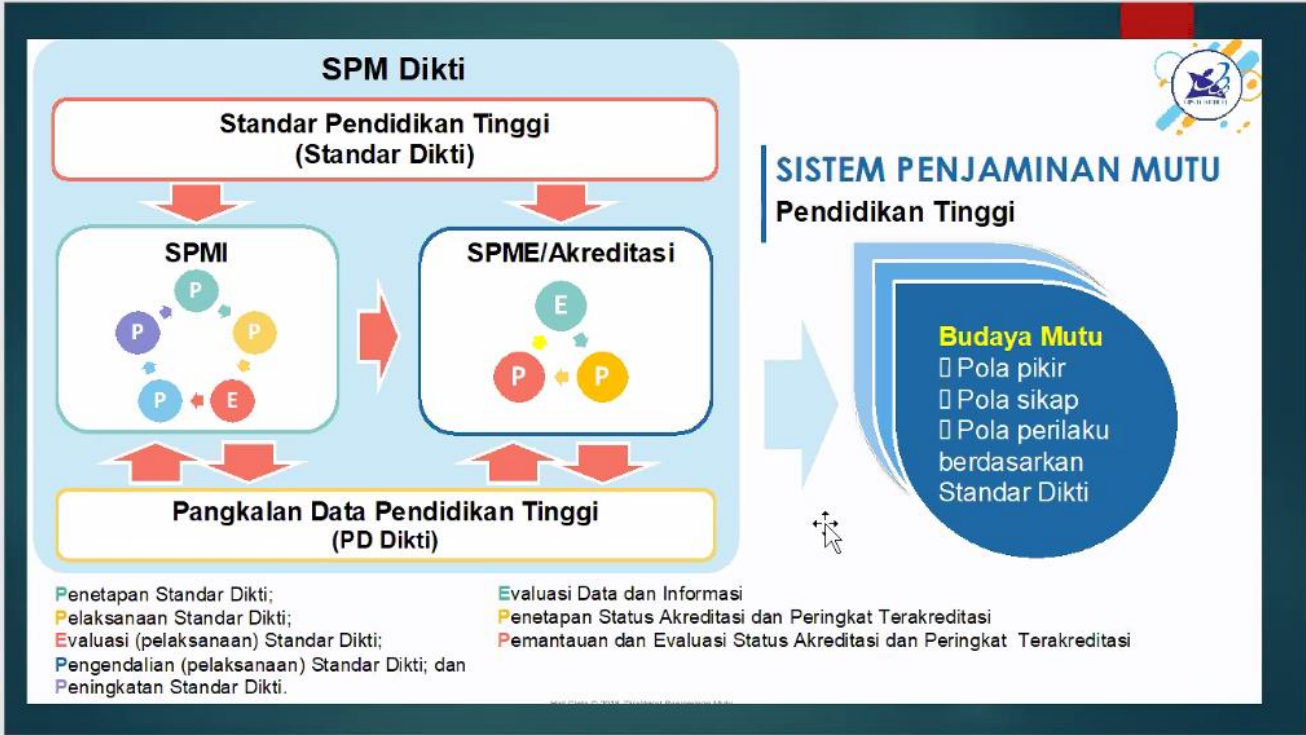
SPM Dikti

Standar Pendidikan Tinggi
(Standar Dikti)

SPMI

P
P
P
P
E

SPME/Akreditasi

E
P
P

Pangkalan Data Pendidikan Tinggi
(PD Dikti)

SISTEM PENJAMINAN MUTU
Pendidikan Tinggi

Budaya Mutu
 Pola pikir
 Pola sikap
 Pola perilaku
berdasarkan
Standar Dikti

Penetapan Standar Dikti;
Pelaksanaan Standar Dikti;
Evaluasi (pelaksanaan) Standar Dikti;
Pengendalian (pelaksanaan) Standar Dikti; dan
Peningkatan Standar Dikti.

Evaluasi Data dan Informasi
Penetapan Status Akreditasi dan Peringkat Terakreditasi
Pemantauan dan Evaluasi Status Akreditasi dan Peringkat Terakreditasi

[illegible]